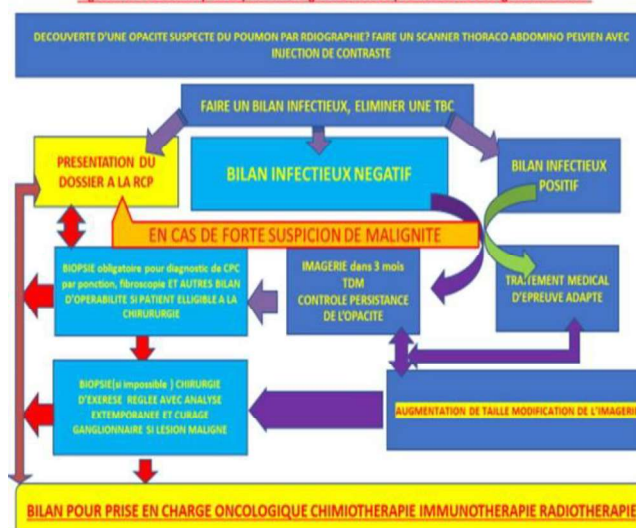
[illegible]

DECOUVERTE D'UNE OPACITE SUSPECTE DU POUMON PAR RDIOGRAPHIE? FAIRE UN SCANNER THORACO ABDOMINO PELVIEN AVEC INJECTION DE CONTRASTE

FAIRE UN BILAN INFECTIEUX, ELIMINER UNE TBC

PRESENTATION DU DOSSIER A LA RCP

BILAN INFECTIEUX NEGATIF

BILAN INFECTIEUX POSITIF

EN CAS DE FORTE SUSPICION DE MALIGNITE

BIOPSIE obligatoire pour diagnostic de CPC par ponction, fibroscopie ET AUTRES BILAN D'OPERABILITE SI PATIENT ELLIGIBLE A LA CHIRURURGIE

IMAGERIE dans 3 mois TDM CONTROLE PERSISTANCE DE L'OPACITE

TRAITEMENT MEDICAL D'EPREUVE ADAPTE

BIOPSIE(si impossible ) CHIRURGIE D'EXERESE REGLEE AVEC ANALYSE EXTEMPORANEE ET CURAGE GANGLIONNAIRE SI LESION MALIGNE

AUGMENTATION DE TAILLE MODIFICATION DE L'IMAGERIE

BILAN POUR PRISE EN CHARGE ONCOLOGIQUE CHIMIOTHERAPIE IMMUNOTHERAPIE RADIOTHERAPIE